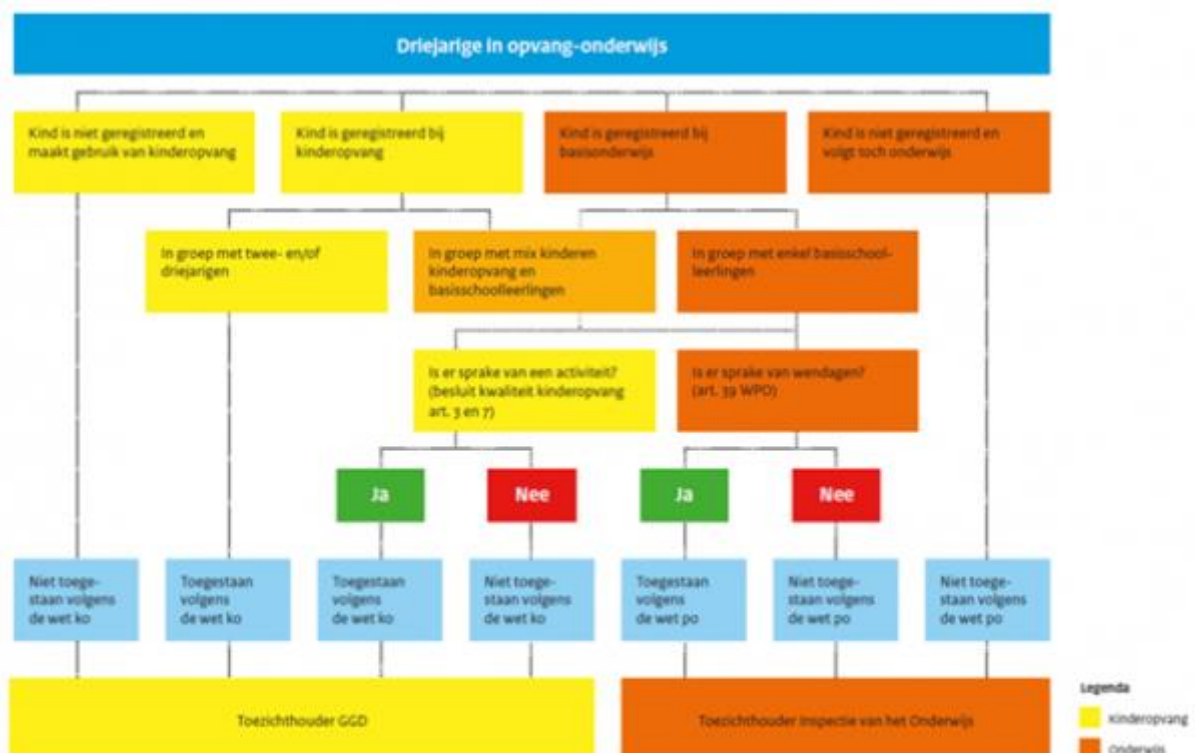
Driejarige in opvang-onderwijs

Kind is niet geregistreerd en maakt gebruik van kinderopvang

Kind is geregistreerd bij kinderopvang

Kind is geregistreerd bij basisonderwijs

Kind is niet geregistreerd en volgt toch onderwijs

In groep met twee- en/of driejarigen

In groep met mix kinderen kinderopvang en basisschoolleerlingen

In groep met enkel basisschoolleerlingen

Is er sprake van een activiteit? (besluit kwaliteit kinderopvang art. 3 en 7)

Is er sprake van wendagen? (art. 39 WPO)

Ja

Nee

Ja

Nee

Niet toegestaan volgens de wet ko

Toegestaan volgens de wet ko

Toegestaan volgens de wet ko

Niet toegestaan volgens de wet ko

Toegestaan volgens de wet po

Niet toegestaan volgens de wet po

Niet toegestaan volgens de wet po

Toezichthouder GGD

Toezichthouder Inspectie van het Onderwijs

Legenda

Kinderopvang

Onderwijs